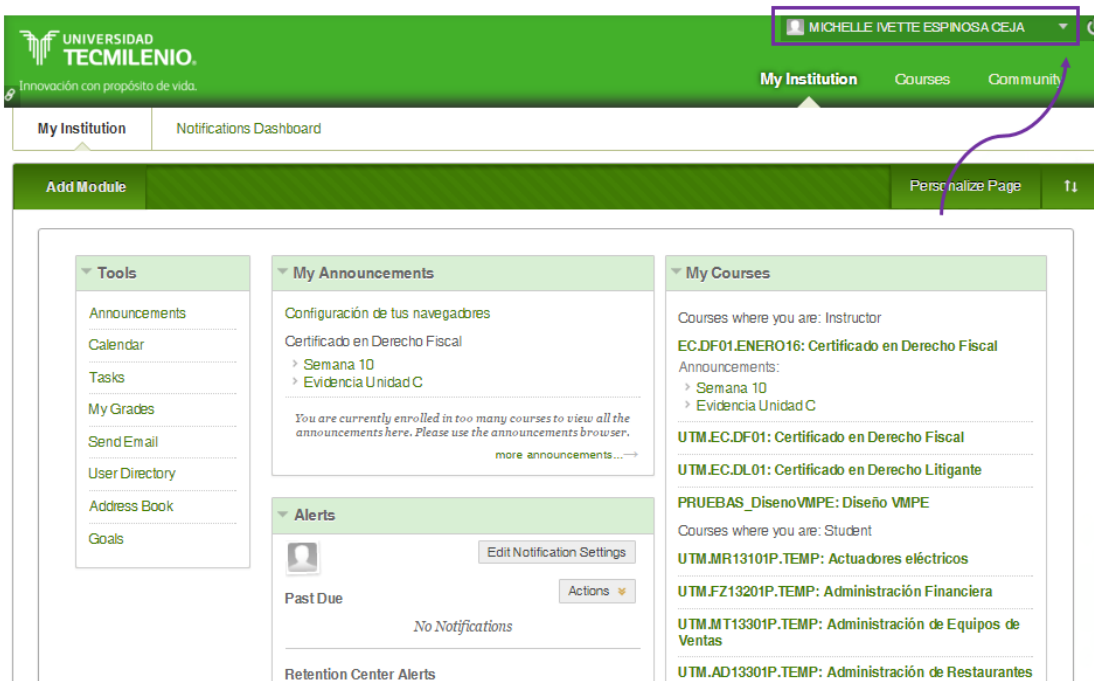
UNIVERSIDAD TECMILENIO.
Innovación con propósito de vida.

MICHELLE IVETTE ESPINOSA CEJA

My Institution
Courses
Community

My Institution
Notifications Dashboard

Add Module
Personalize Page

Tools
Announcements
Calendar
Tasks
My Grades
Send Email
User Directory
Address Book
Goals

My Announcements
Configuración de tus navegadores
Certificado en Derecho Fiscal
Semana 10
Evidencia Unidad C
You are currently enrolled in too many courses to view all the announcements here. Please use the announcements browser.
more announcements...

Alerts
Edit Notification Settings
Actions
Past Due
No Notifications
Retention Center Alerts

My Courses
Courses where you are: Instructor
EC.DF01.ENERO16: Certificado en Derecho Fiscal
Announcements:
Semana 10
Evidencia Unidad C
UTM.EC.DF01: Certificado en Derecho Fiscal
UTM.EC.DL01: Certificado en Derecho Litigante
PRUEBAS_DisenoVMPE: Diseño VMPE
Courses where you are: Student
UTM.MR13101P.TEMP: Actuadores eléctricos
UTM.FZ13201P.TEMP: Administración Financiera
UTM.MT13301P.TEMP: Administración de Equipos de Ventas
UTM.AD13301P.TEMP: Administración de Restaurantes